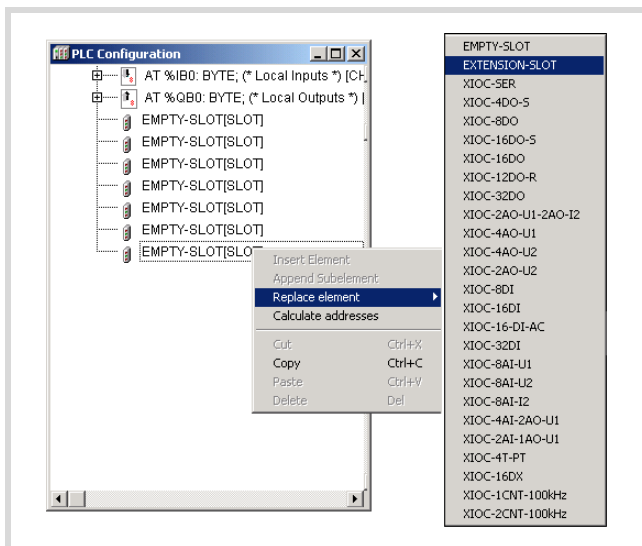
PLC Configuration

AT %IB0: BYTE; (* Local Inputs *) [CH
AT %QB0: BYTE; (* Local Outputs *) |
EMPTY-SLOT[SLOT]
EMPTY-SLOT[SLOT]
EMPTY-SLOT[SLOT]
EMPTY-SLOT[SLOT]
EMPTY-SLOT[SLOT]
EMPTY-SLOT[SLOT]
EMPTY-SLOT[SLOT]

Insert Element
Append Subelement
Replace element
Calculate addresses
Cut Ctrl+X
Copy Ctrl+C
Paste Ctrl+V
Delete Del

EMPTY-SLOT
EXTENSION-SLOT
XIOC-SER
XIOC-4DO-S
XIOC-8DO
XIOC-16DO-S
XIOC-16DO
XIOC-12DO-R
XIOC-32DO
XIOC-2AO-U1-2AO-I2
XIOC-4AO-U1
XIOC-4AO-U2
XIOC-2AO-U2
XIOC-8DI
XIOC-16DI
XIOC-16-DI-AC
XIOC-32DI
XIOC-8AI-U1
XIOC-8AI-U2
XIOC-8AI-I2
XIOC-4AI-2AO-U1
XIOC-2AI-1AO-U1
XIOC-4T-PT
XIOC-16DX
XIOC-1CNT-100kHz
XIOC-2CNT-100kHz